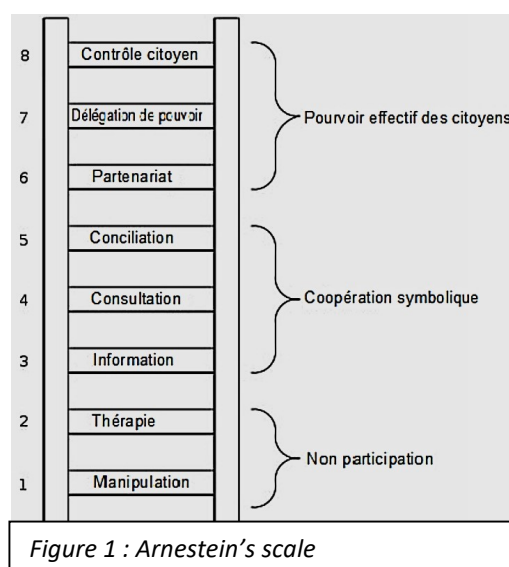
8 Contrôle citoyen

7 Délégation de pouvoir

6 Partenariat

Pouvoir effectif des citoyens

5 Conciliation

4 Consultation

3 Information

Coopération symbolique

2 Thérapie

1 Manipulation

Non participation

Figure 1 : Arnestein's scale